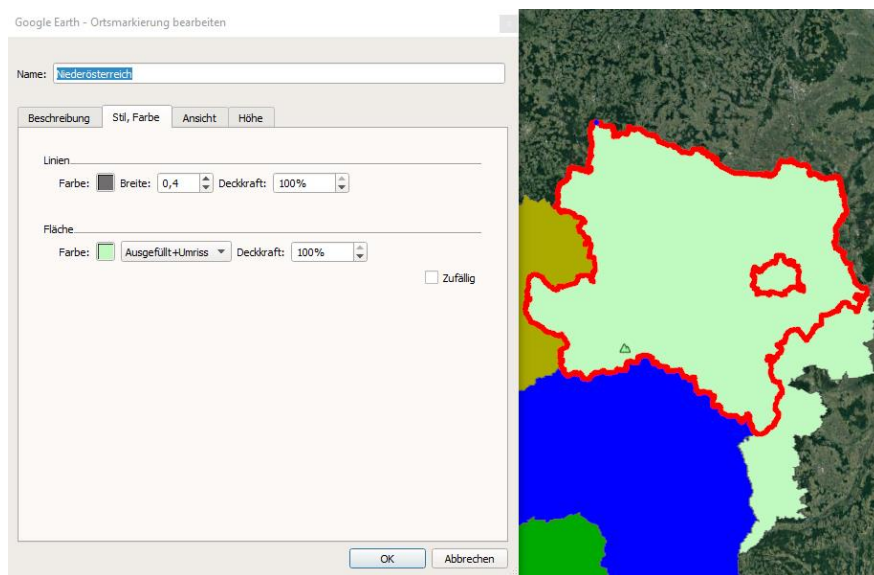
Google Earth - Ortsmarkierung bearbeiten

Name: Niederösterreich

Beschreibung | Stil, Farbe | Ansicht | Höhe

Linien

Farbe: Breite: 0,4 Deckkraft: 100%

Fläche

Farbe: Ausgefüllt+Umriss Deckkraft: 100%

Zufällig

OK Abbrechen